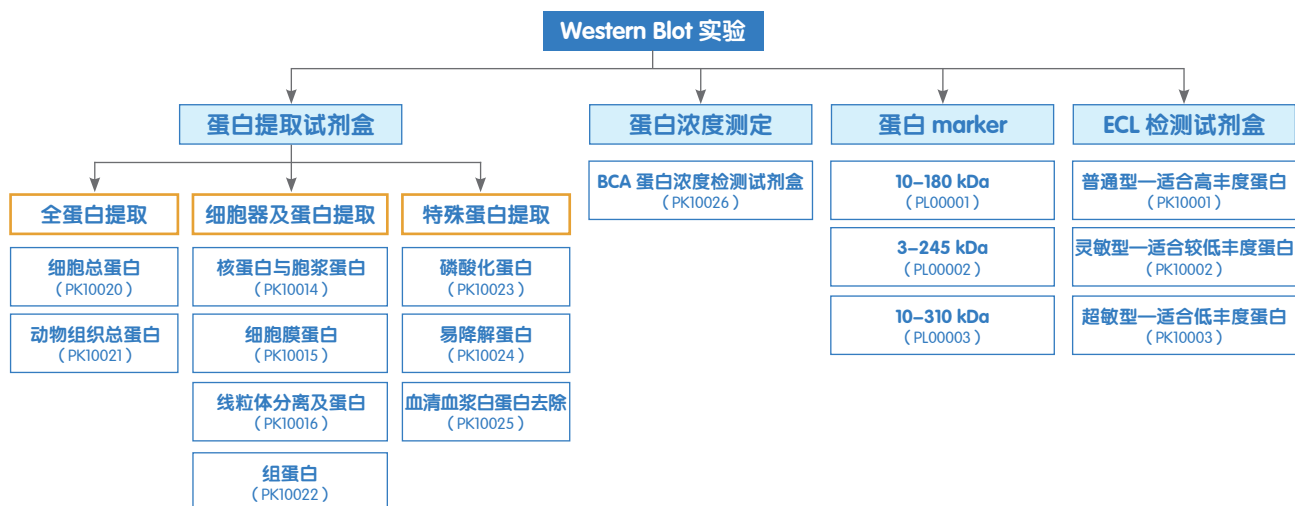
Western Blot 实验

蛋白提取试剂盒

全蛋白提取

细胞总蛋白
（PK10020）

动物组织总蛋白
（PK10021）

细胞器及蛋白提取

核蛋白与胞浆蛋白
（PK10014）

细胞膜蛋白
（PK10015）

线粒体分离及蛋白
（PK10016）

组蛋白
（PK10022）

特殊蛋白提取

磷酸化蛋白
（PK10023）

易降解蛋白
（PK10024）

血清血浆白蛋白去除
（PK10025）

蛋白浓度测定

BCA 蛋白浓度检测试剂盒
（PK10026）

蛋白 marker

10–180 kDa
（PL00001）

3–245 kDa
（PL00002）

10–310 kDa
（PL00003）

ECL 检测试剂盒

普通型—适合高丰度蛋白
（PK10001）

灵敏型—适合较低丰度蛋白
（PK10002）

超敏型—适合低丰度蛋白
（PK10003）